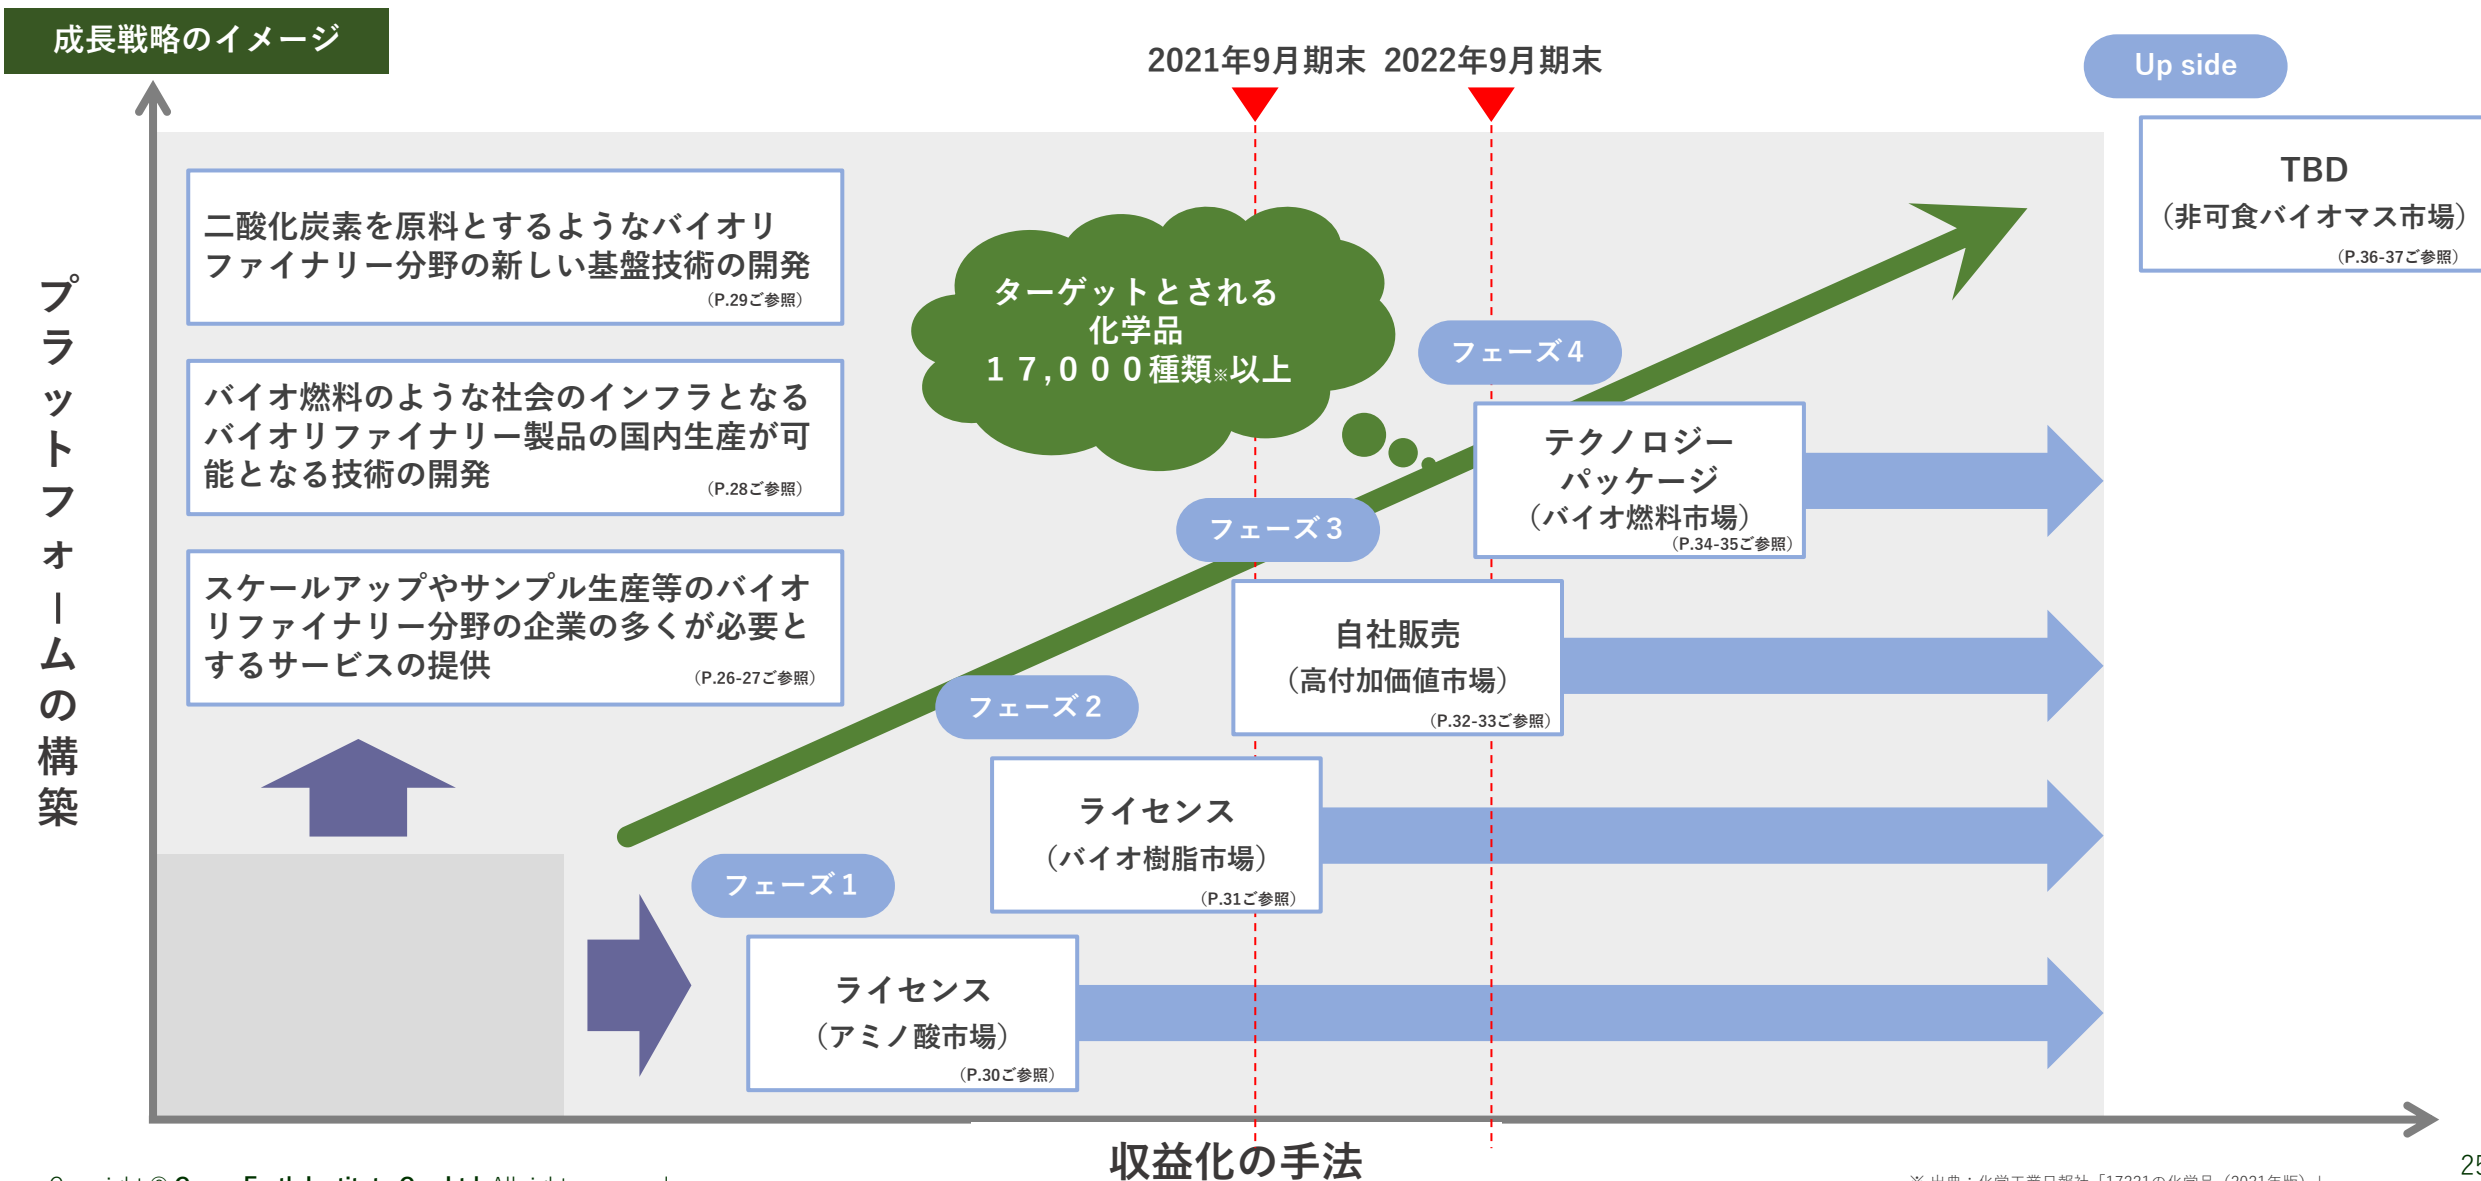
成長戦略のイメージ

2021年9月期末 2022年9月期末

Up side

TBD
（非可食バイオマス市場）
（P.36-37ご参照）

プラットフォームの構築

二酸化炭素を原料とするようなバイオリファイナリー分野の新しい基盤技術の開発
（P.29ご参照）

バイオ燃料のような社会のインフラとなるバイオリファイナリー製品の国内生産が可能となる技術の開発
（P.28ご参照）

スケールアップやサンプル生産等のバイオリファイナリー分野の企業の多くが必要とするサービスの提供
（P.26-27ご参照）

ターゲットとされる化学品
１７,０００種類※以上

フェーズ４

テクノロジーパッケージ
（バイオ燃料市場）
（P.34-35ご参照）

フェーズ３

自社販売
（高付加価値市場）
（P.32-33ご参照）

フェーズ２

ライセンス
（バイオ樹脂市場）
（P.31ご参照）

フェーズ１

ライセンス
（アミノ酸市場）
（P.30ご参照）

収益化の手法

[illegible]

※ 出典：化学工業日報社「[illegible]の化学品（2021年版）」

25